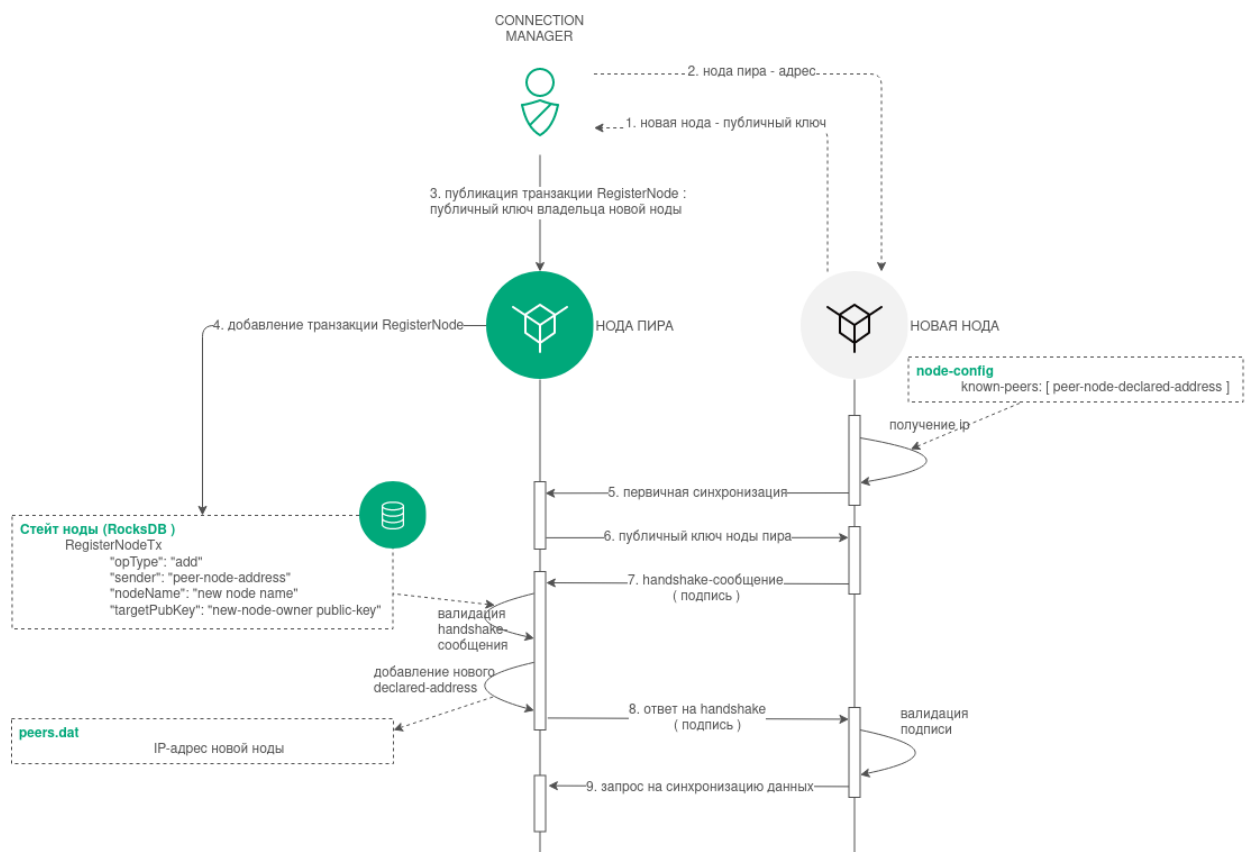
CONNECTION MANAGER

2. нода пира - адрес

1. новая нода - публичный ключ

3. публикация транзакции RegisterNode : публичный ключ владельца новой ноды

4. добавление транзакции RegisterNode

НОДА ПИРА

НОВАЯ НОДА

node-config
known-peers: [ peer-node-declared-address ]

получение ip

5. первичная синхронизация

Стейт ноды (RocksDB )
RegisterNodeTx
"opType": "add"
"sender": "peer-node-address"
"nodeName": "new node name"
"targetPubKey": "new-node-owner public-key"

6. публичный ключ ноды пира

7. handshake-сообщение ( подпись )

валидация handshake-сообщения

добавление нового declared-address

8. ответ на handshake ( подпись )

валидация подписи

peers.dat
IP-адрес новой ноды

9. запрос на синхронизацию данных